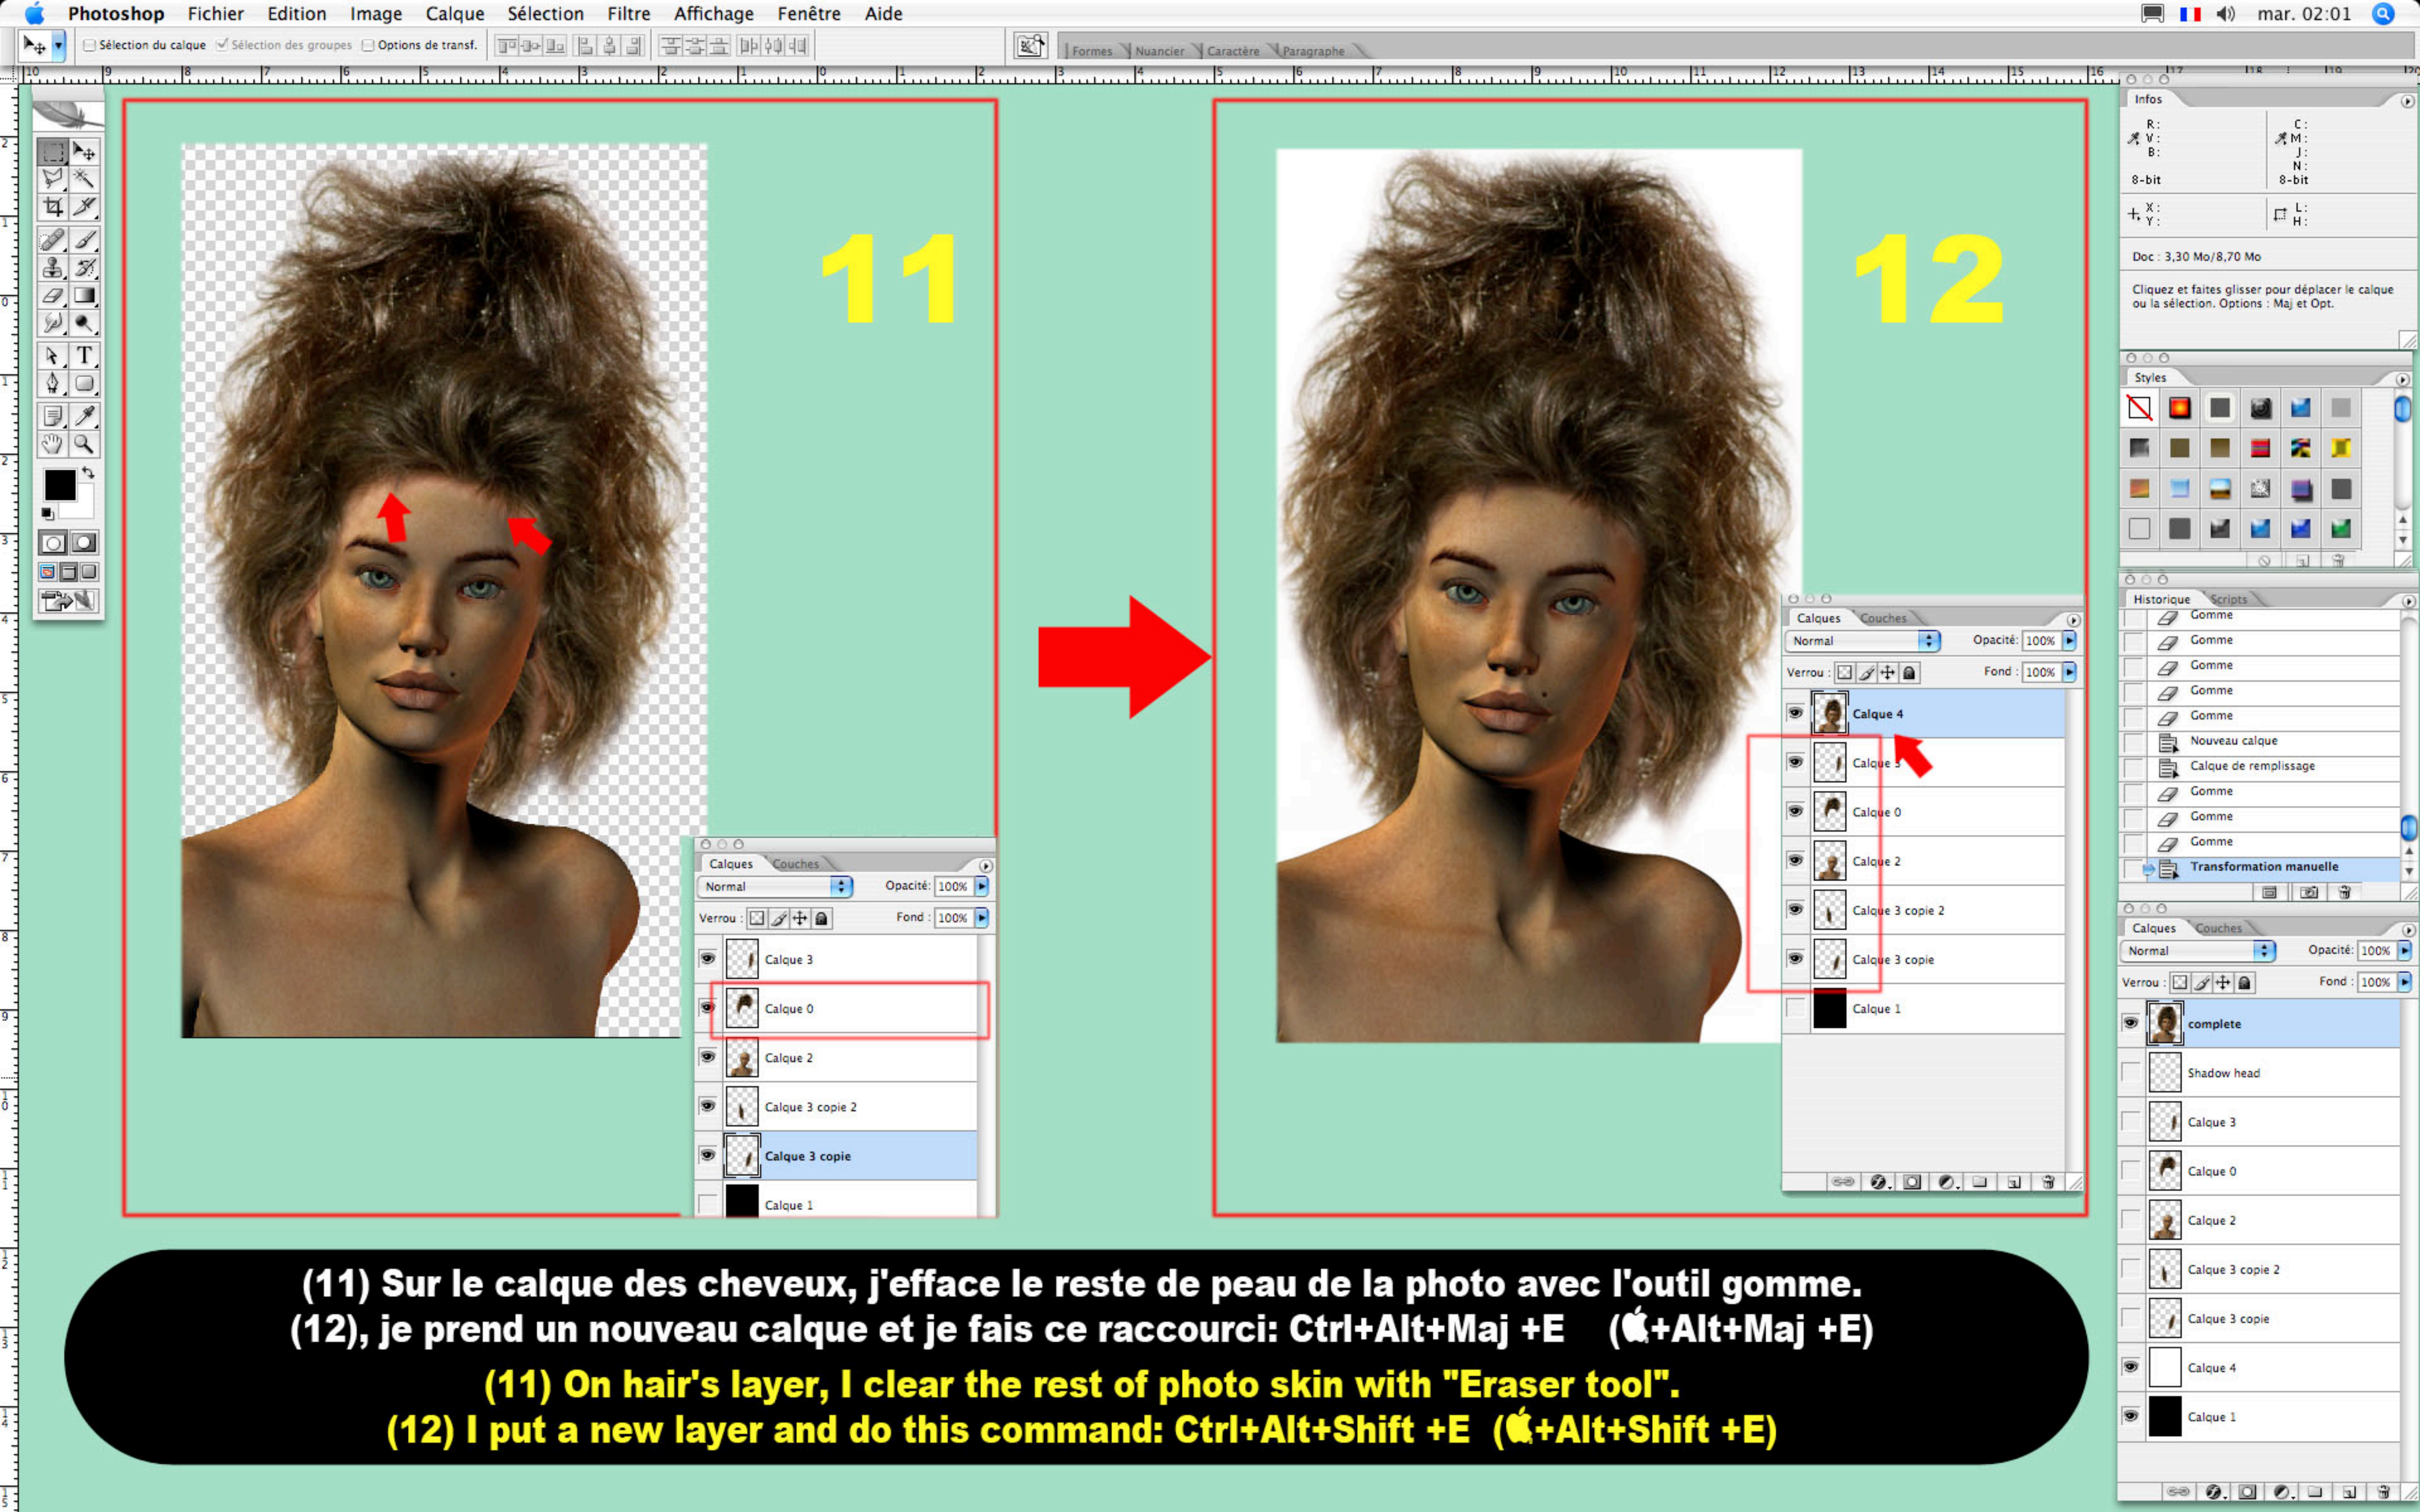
Photoshop Fichier Edition Image Calque Sélection Filtre Affichage Fenêtre Aide mar. 02:01

Sélection du calque Sélection des groupes Options de transf.

Formes Nuancier Caractère Paragraphe

11

12

Calques Couches
Normal Opacité: 100%
Verrou : Fond : 100%
Calque 3
Calque 0
Calque 2
Calque 3 copie 2
Calque 3 copie
Calque 1

Calques Couches
Normal Opacité: 100%
Verrou : Fond : 100%
Calque 4
Calque 3
Calque 0
Calque 2
Calque 3 copie 2
Calque 3 copie
Calque 1

Infos
R : V : B :
C : M : J : N :
8-bit 8-bit
X : Y :
L : H :
Doc : 3,30 Mo/8,70 Mo
Cliquez et faites glisser pour déplacer le calque ou la sélection. Options : Maj et Opt.

Styles

Historique Scripts
Gomme
Gomme
Gomme
Gomme
Gomme
Nouveau calque
Calque de remplissage
Gomme
Gomme
Gomme
Transformation manuelle

Calques Couches
Normal Opacité: 100%
Verrou : Fond : 100%
complete
Shadow head
Calque 3
Calque 0
Calque 2
Calque 3 copie 2
Calque 3 copie
Calque 4
Calque 1

(11) Sur le calque des cheveux, j'efface le reste de peau de la photo avec l'outil gomme.
(12), je prend un nouveau calque et je fais ce raccourci: Ctrl+Alt+Maj +E (+Alt+Maj +E)

(11) On hair's layer, I clear the rest of photo skin with "Eraser tool".
(12) I put a new layer and do this command: Ctrl+Alt+Shift +E (+Alt+Shift +E)